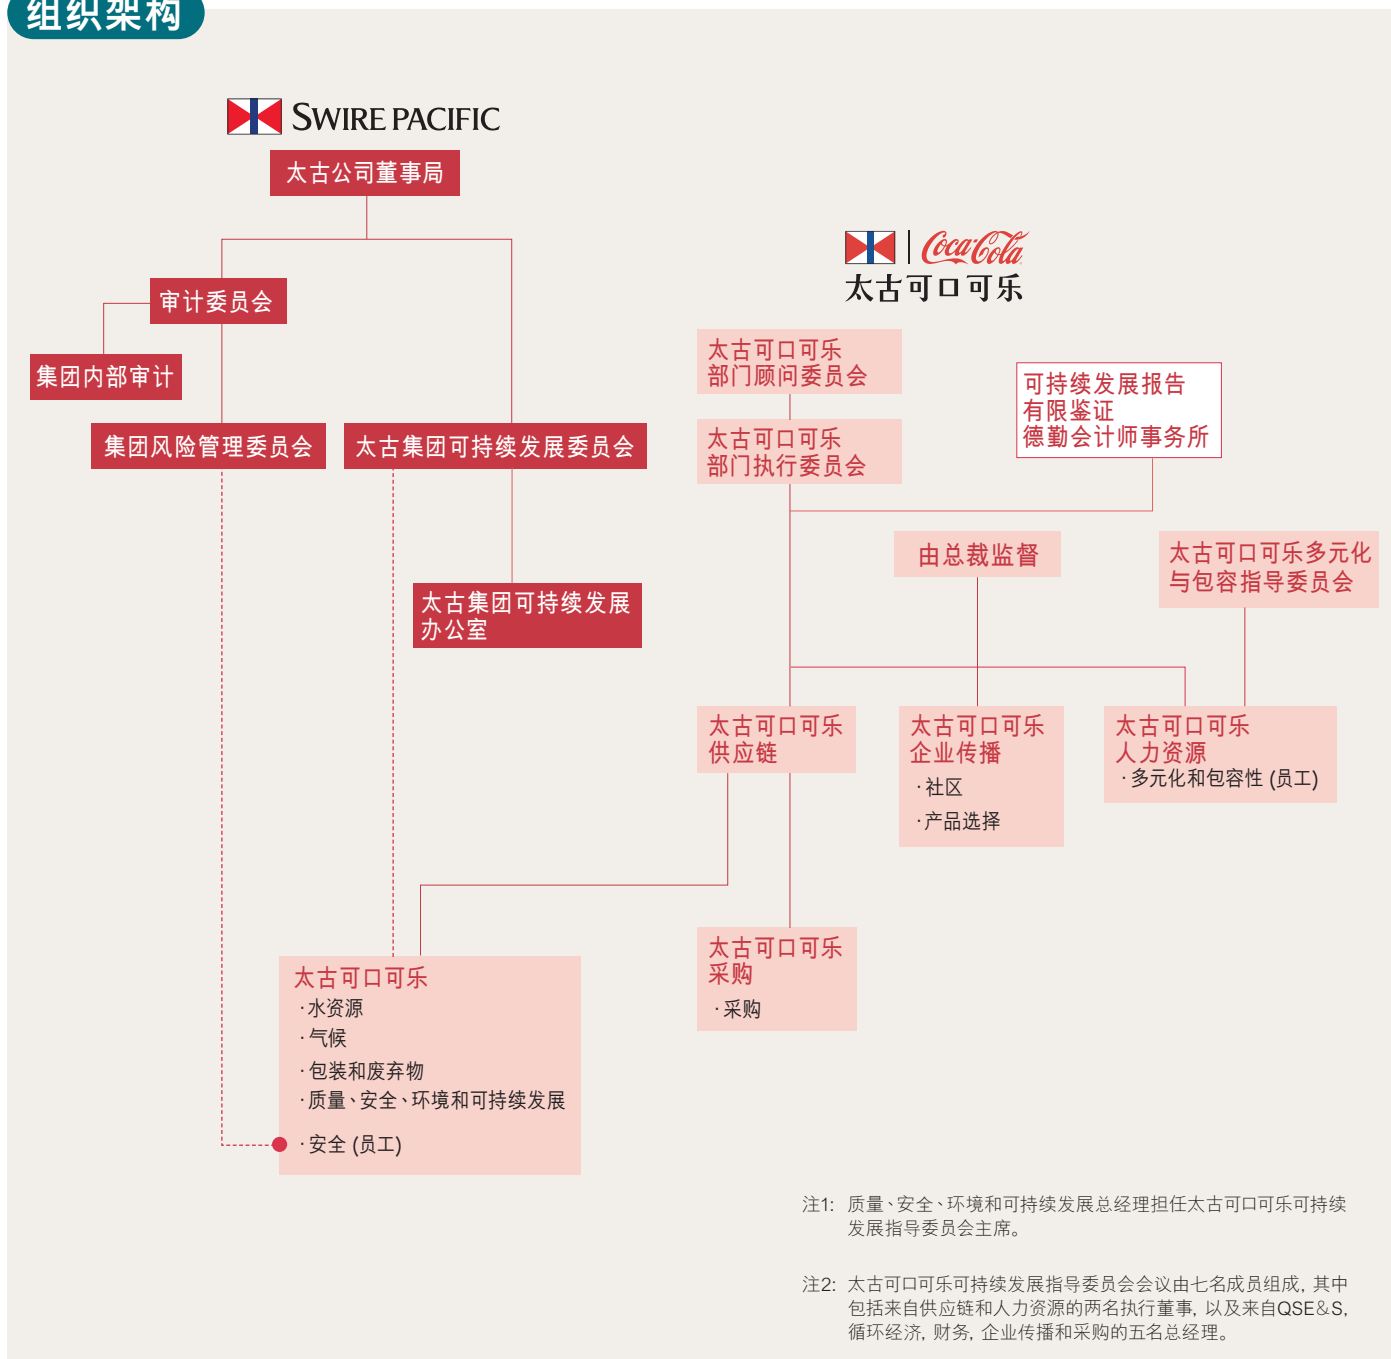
组织架构

SWIRE PACIFIC

太古公司董事局

审计委员会

集团内部审计

集团风险管理委员会

太古集团可持续发展委员会

太古集团可持续发展办公室

Coca-Cola
太古可口可乐

太古可口可乐部门顾问委员会

太古可口可乐部门执行委员会

可持续发展报告有限鉴证
德勤会计师事务所

由总裁监督

太古可口可乐多元化与包容指导委员会

太古可口可乐供应链

太古可口可乐企业传播
·社区
·产品选择

太古可口可乐人力资源
·多元化和包容性 (员工)

太古可口可乐采购
·采购

太古可口可乐
·水资源
·气候
·包装和废弃物
·质量、安全、环境和可持续发展
·安全 (员工)

注1: 质量、安全、环境和可持续发展总经理担任太古可口可乐可持续发展指导委员会主席。

注2: 太古可口可乐可持续发展指导委员会会议由七名成员组成，其中包括来自供应链和人力资源的两名执行董事，以及来自QSE&S，循环经济，财务，企业传播和采购的五名总经理。